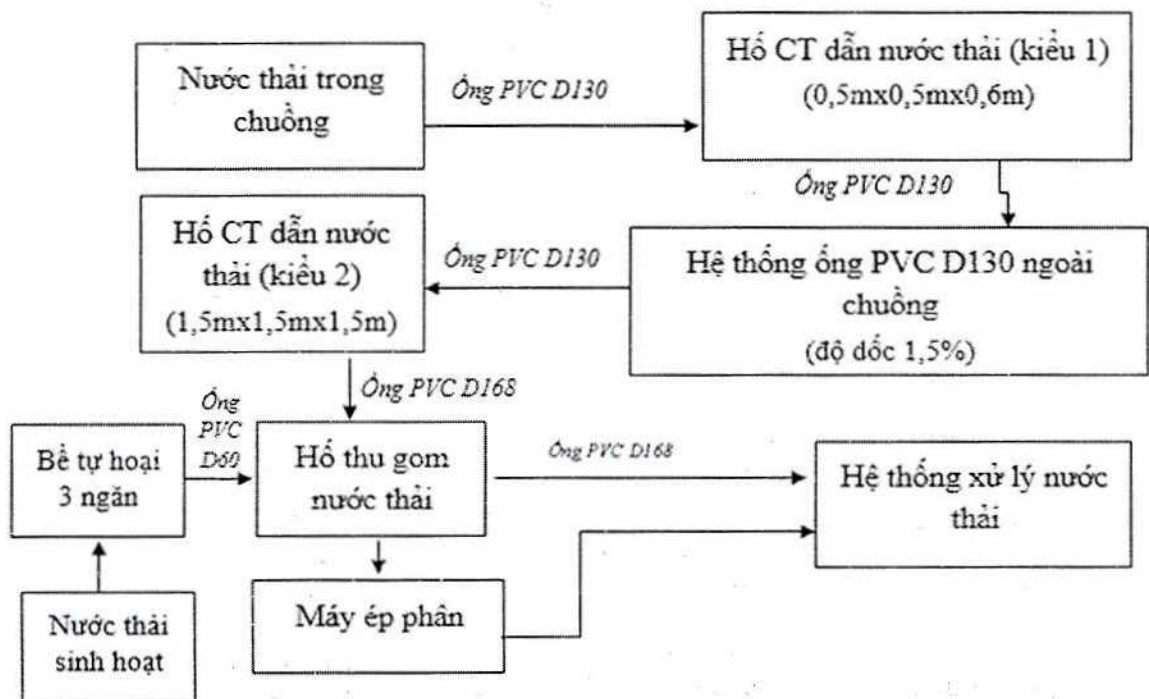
Nước thải trong chuồng

Ống PVC D130

Hố CT dẫn nước thải (kiểu 1)
(0,5mx0,5mx0,6m)

Ống PVC D130

Hệ thống ống PVC D130 ngoài chuồng
(độ dốc 1,5%)

Ống PVC D130

Hố CT dẫn nước thải (kiểu 2)
(1,5mx1,5mx1,5m)

Ống PVC D168

Bể tự hoại 3 ngăn

Ống PVC D60

Hố thu gom nước thải

Ống PVC D168

Hệ thống xử lý nước thải

Máy ép phân

Nước thải sinh hoạt